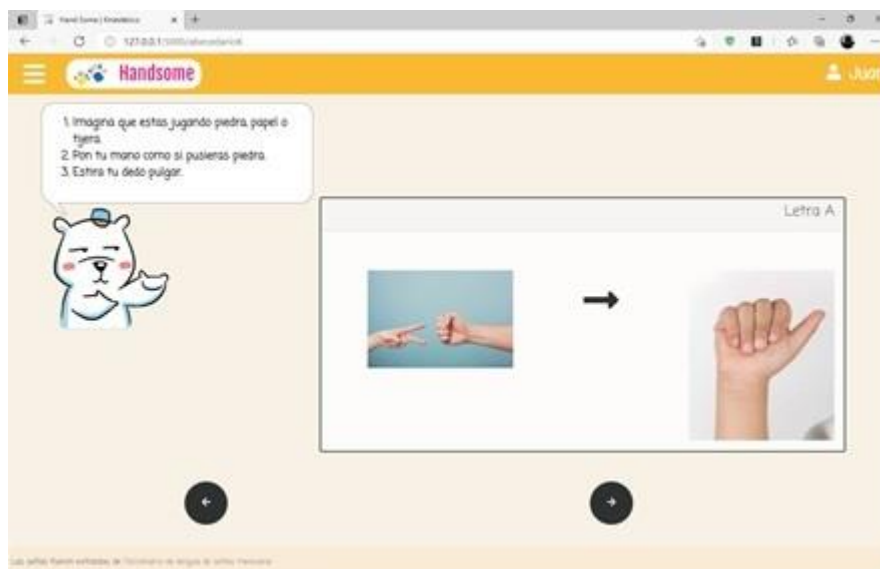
Hand Some | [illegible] ×

127.0.0.1:5000/abecedario/

Handsome

Juan

1. Imagina que estas jugando piedra, papel o tijera.
2. Pon tu mano como si pusieras piedra.
3. Estira tu dedo pulgar.

Letra A

Las señas fueron extraídas de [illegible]